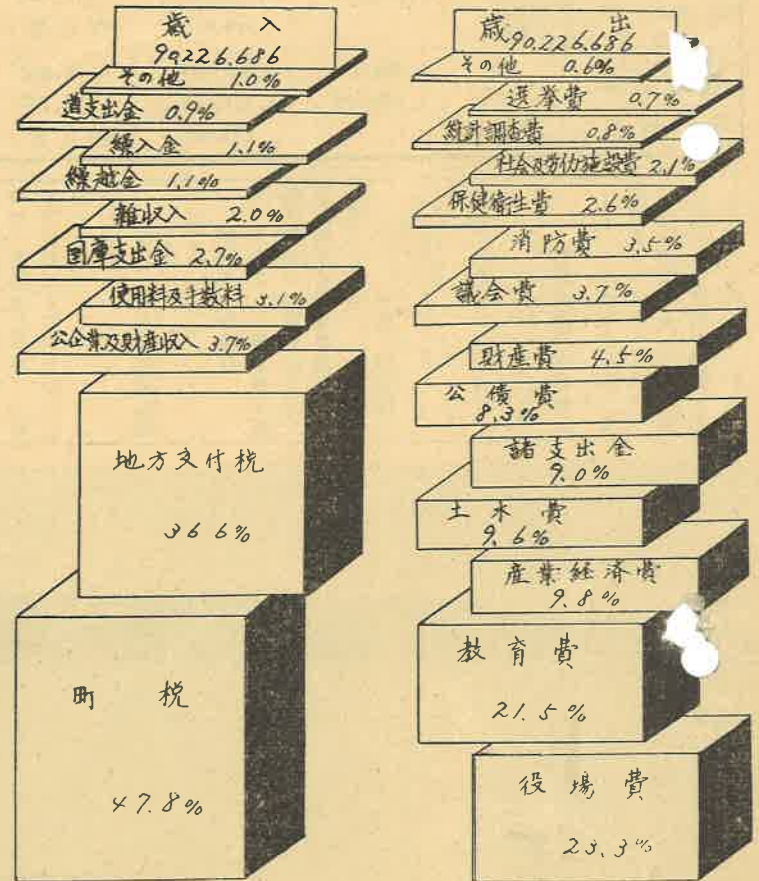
歳　入
90226.686
その他　1.0%
道支出金　0.9%
繰入金　1.1%
繰越金　1.1%
雑収入　2.0%
国庫支出金　2.7%
使用料及手数料　3.1%
公企業及財産収入　3.7%
地方交付税
36.6%
町　税
47.8%

歳　出
90226.686
その他　0.6%
選挙費　0.7%
統計調査費　0.8%
社会及労働施設費　2.1%
保健衛生費　2.6%
消防費　3.5%
議会費　3.7%
財産費　4.5%
公債費
8.3%
諸支出金
9.0%
土木費
9.6%
産業経済費
9.8%
教育費
21.5%
役場費
23.3%